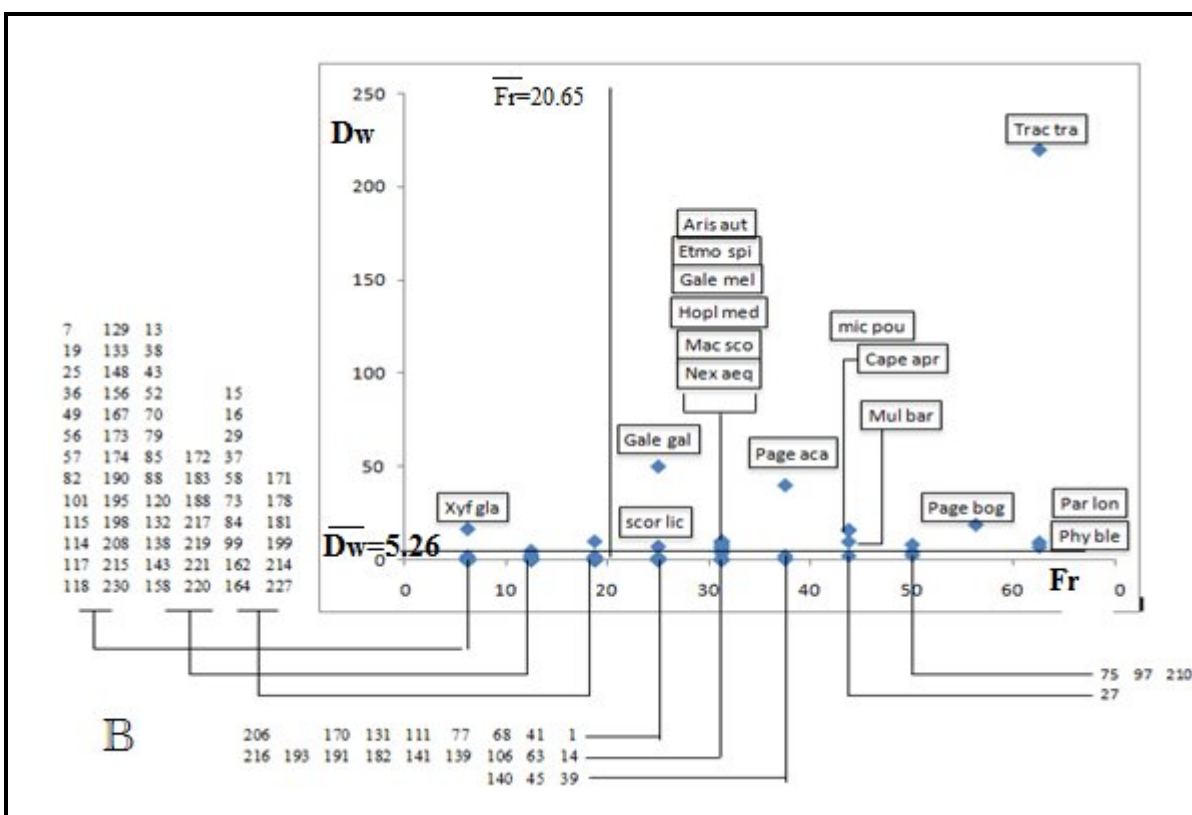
$\overline{Fr}$=20.65

Dw

250

200

150

100

50

0

$\overline{Dw}$=5.26

Trac tra

Aris aut

Etmo spi

Gale mel

Hopl med

Mac sco

Nex aeq

mic pou

Cape apr

Mul bar

Gale gal

Page aca

Xyf gla

scor lic

Page bog

Par lon

Phy ble

0 10 20 30 40 50 60 0

Fr

| | | | | | |
|---|---|---|---|---|---|
| 7 | 129 | 13 | | | |
| 19 | 133 | 38 | | | |
| 25 | 148 | 43 | | | |
| 36 | 156 | 52 | | 15 | |
| 49 | 167 | 70 | | 16 | |
| 56 | 173 | 79 | | 29 | |
| 57 | 174 | 85 | 172 | 37 | |
| 82 | 190 | 88 | 183 | 58 | 171 |
| 101 | 195 | 120 | 188 | 73 | 178 |
| 115 | 198 | 132 | 217 | 84 | 181 |
| 114 | 208 | 138 | 219 | 99 | 199 |
| 117 | 215 | 143 | 221 | 162 | 214 |
| 118 | 230 | 158 | 220 | 164 | 227 |

75 97 210

27

B

206 170 131 111 77 68 41 1

216 193 191 182 141 139 106 63 14

140 45 39